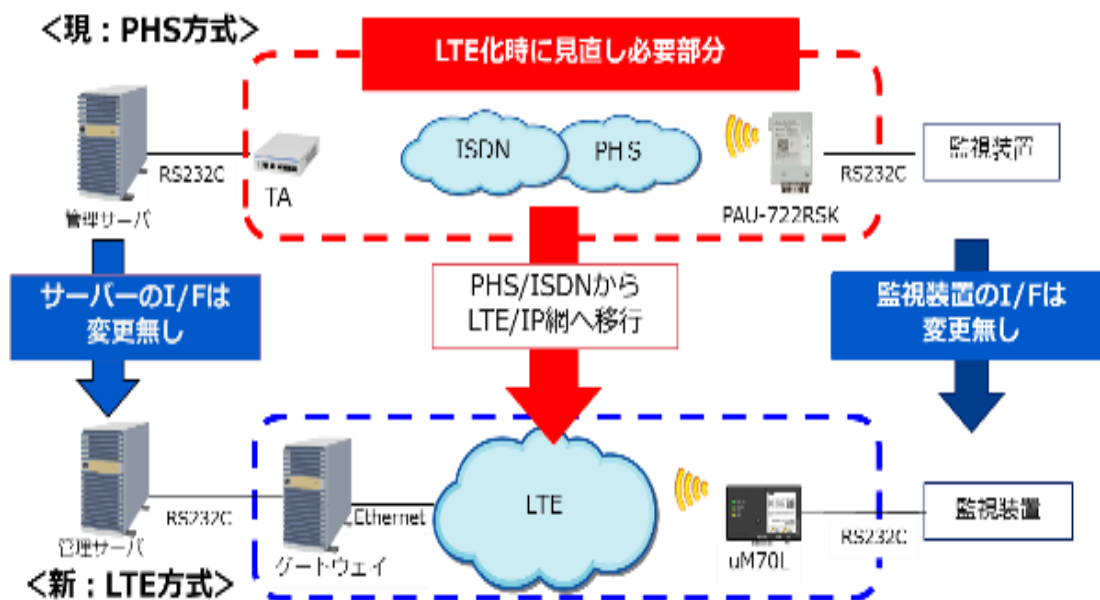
<現：PHS方式>

LTE化時に見直し必要部分

管理サーバ

RS232C

TA

ISDN

PHS

PAU-722RSK

RS232C

監視装置

サーバーのI/Fは
変更無し

PHS/ISDNから
LTE/IP網へ移行

監視装置のI/Fは
変更無し

管理サーバ

RS232C

ゲートウェイ

Ethernet

LTE

uM70L

RS232C

監視装置

<新：LTE方式>